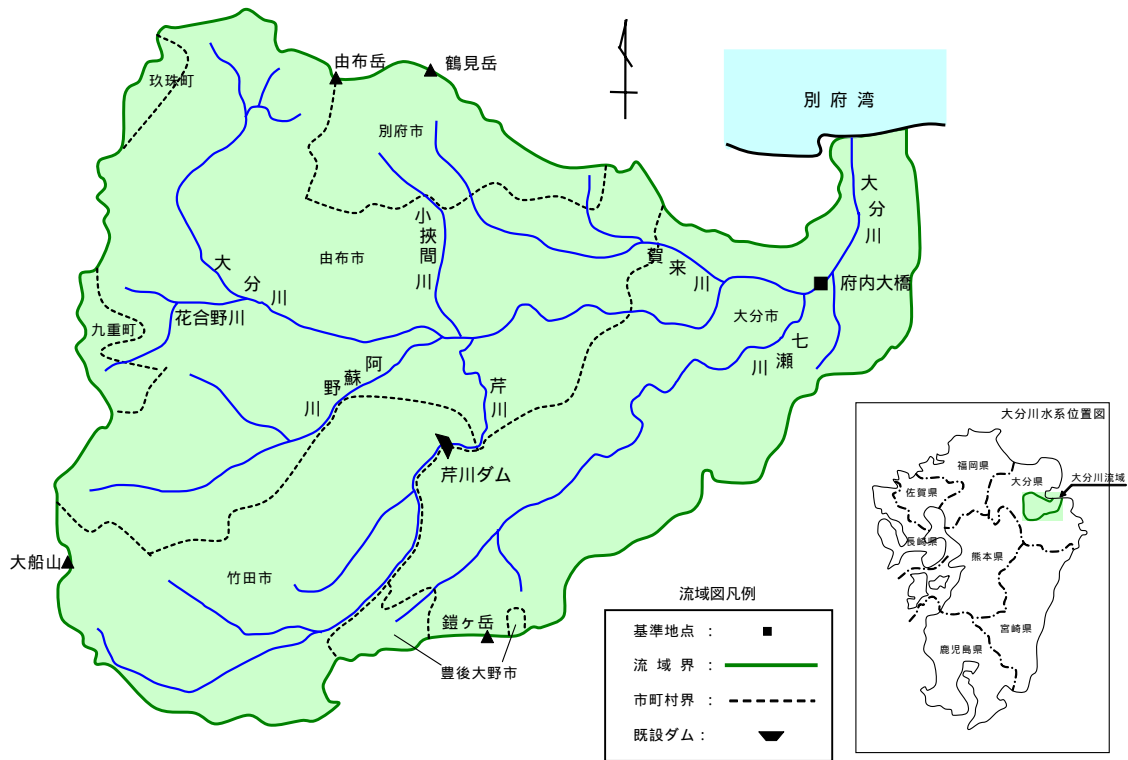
由布岳
鶴見岳
別府湾
玖珠町
別府市
大分川
由布市
小挟間川
賀来川
府内大橋
大分川
花合野川
九重町
大分市
七瀬川
阿蘇野川
芹川
芹川ダム
大船山
竹田市
鎧ヶ岳
豊後大野市
流域図凡例
基準地点：
流域界：
市町村界：
既設ダム：
大分川水系位置図
福岡県
大分県
大分川流域
佐賀県
長崎県
熊本県
宮崎県
鹿児島県